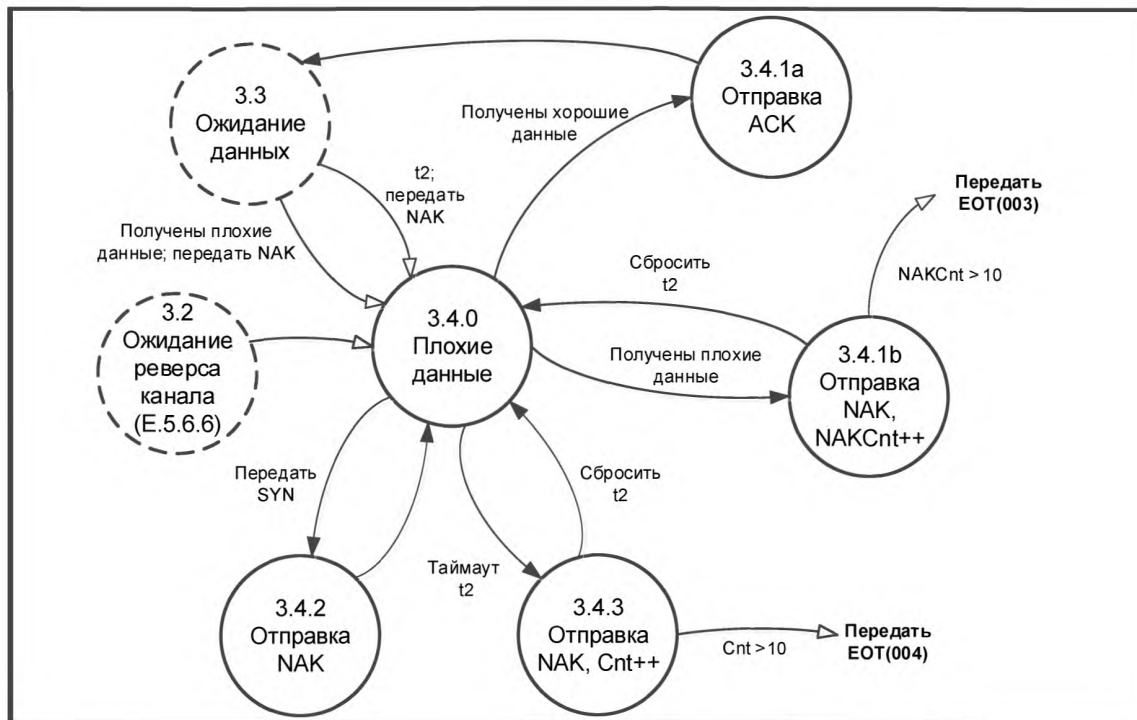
3.3
Ожидание
данных

3.4.1a
Отправка
ACK

Получены хорошие данные

t2;
передать
NAK

Передать
EOT(003)

Получены плохие данные; передать NAK

Сбросить
t2

NAKCnt > 10

3.2
Ожидание
реверса
канала
(E.5.6.6)

3.4.0
Плохие
данные

Получены плохие данные

3.4.1b
Отправка
NAK,
NAKCnt++

Передать
SYN

Сбросить
t2

Таймаут
t2

3.4.2
Отправка
NAK

3.4.3
Отправка
NAK, Cnt++

Cnt > 10

Передать
EOT(004)